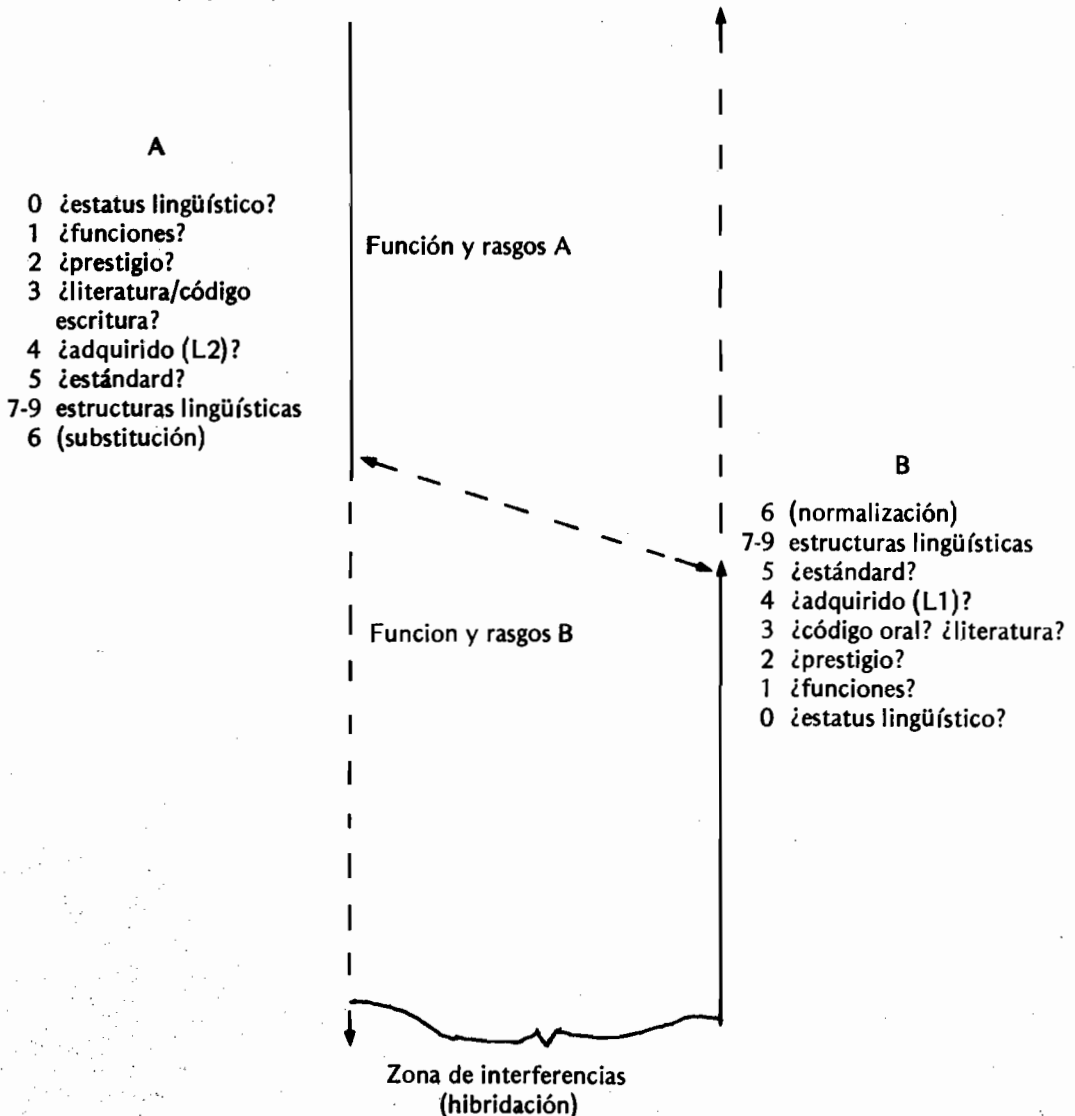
A

0 ¿estatus lingüístico?
1 ¿funciones?
2 ¿prestigio?
3 ¿literatura/código escritura?
4 ¿adquirido (L2)?
5 ¿estándard?
7-9 estructuras lingüísticas
6 (substitución)

Función y rasgos A

Funcion y rasgos B

B

6 (normalización)
7-9 estructuras lingüísticas
5 ¿estándard?
4 ¿adquirido (L1)?
3 ¿código oral? ¿literatura?
2 ¿prestigio?
1 ¿funciones?
0 ¿estatus lingüístico?

Zona de interferencias (hibridación)